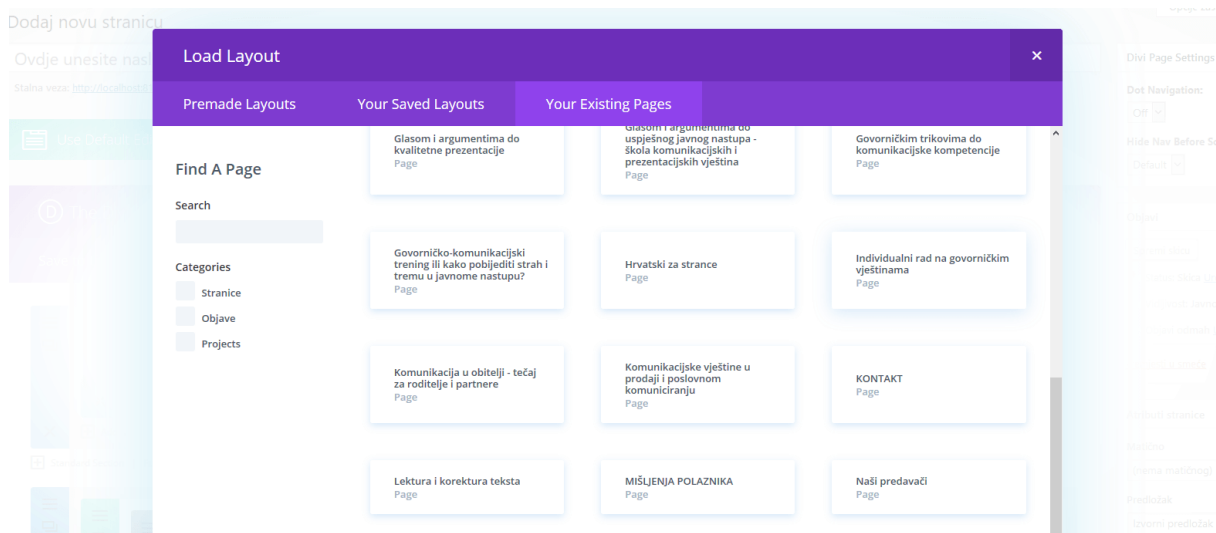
Dodaj novu stranicu

Ovdje unesite nas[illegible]

Stalna veza: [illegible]

Divi Page Settings

Dot Navigation:

Off

Hide Nav Before Sc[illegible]

Default

Load Layout

×

Premade Layouts

Your Saved Layouts

Your Existing Pages

Find A Page

Search

Categories

Stranice

Objave

Projects

Glasom i argumentima do kvalitetne prezentacije
Page

Glasom i argumentima do uspješnog javnog nastupa - škola komunikacijskih i prezentacijskih vještina
Page

Govorničkim trikovima do komunikacijske kompetencije
Page

Govorničko-komunikacijski trening ili kako pobijediti strah i tremu u javnome nastupu?
Page

Hrvatski za strance
Page

Individualni rad na govorničkim vještinama
Page

Komunikacija u obitelji - tečaj za roditelje i partnere
Page

Komunikacijske vještine u prodaji i poslovnom komuniciranju
Page

KONTAKT
Page

Lektura i korektura teksta
Page

MIŠLJENJA POLAZNIKA
Page

Naši predavači
Page

Predložak

Izvorni predložak